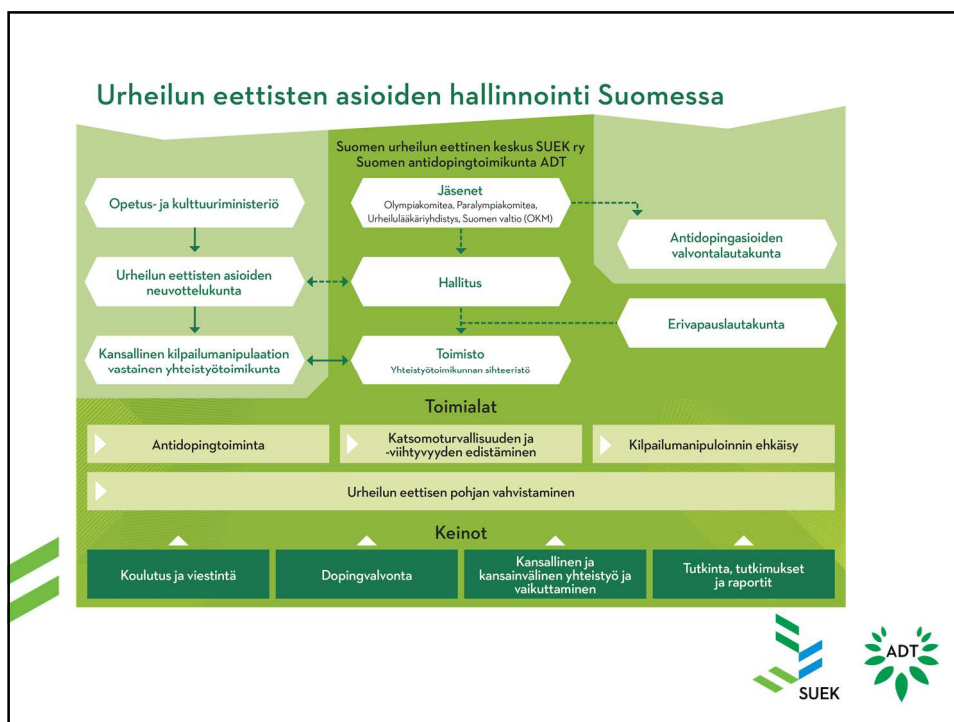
Urheilun eettisten asioiden hallinnointi Suomessa

Suomen urheilun eettinen keskus SUEK ry
Suomen antidopingtoimikunta ADT

Opetus- ja kulttuuriministeriö

Jäsenet
Olympiakomitea, Paralympiakomitea, Urheilulääkäriyhdistys, Suomen valtio (OKM)

Antidopingasioiden valvontalautakunta

Urheilun eettisten asioiden neuvottelukunta

Hallitus

Erivapauslautakunta

Kansallinen kilpailumanipulaation vastainen yhteistyötoimikunta

Toimisto
Yhteistyötoimikunnan sihteeristö

Toimialat

Antidopingtoiminta

Katsomoturvallisuuden ja -viihtyvyyden edistäminen

Kilpailumanipuloinnin ehkäisy

Urheilun eettisen pohjan vahvistaminen

Keinot

Koulutus ja viestintä

Dopingvalvonta

Kansallinen ja kansainvälinen yhteistyö ja vaikuttaminen

Tutkinta, tutkimukset ja raportit

SUEK

ADT